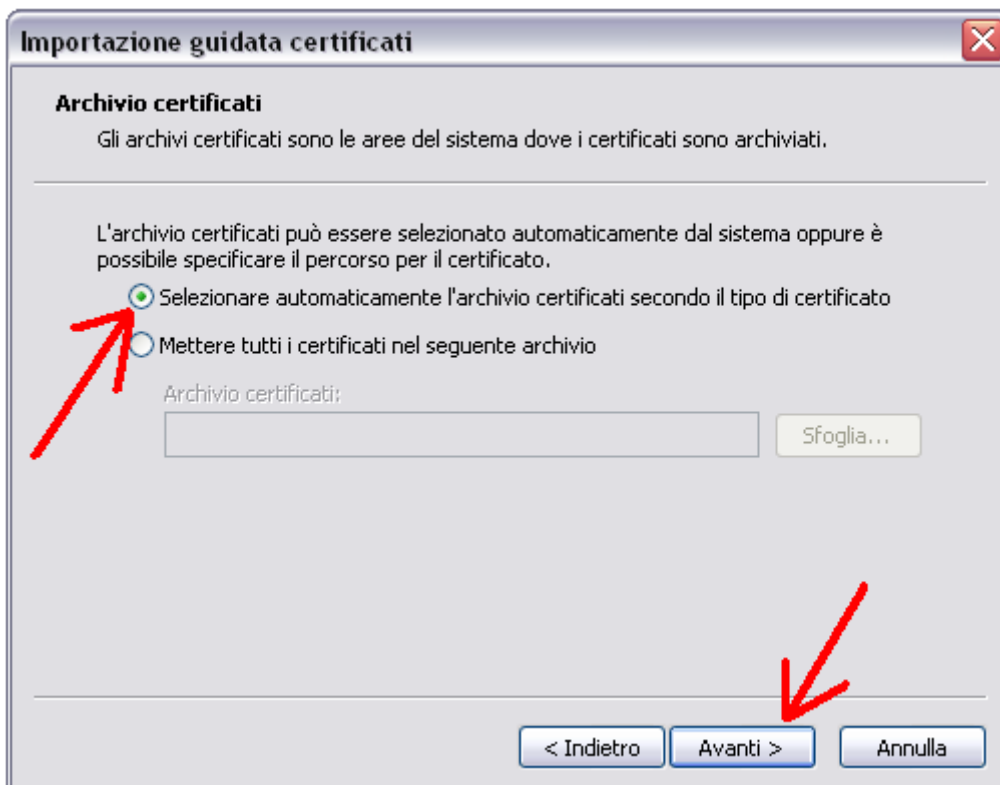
Importazione guidata certificati

Archivio certificati
Gli archivi certificati sono le aree del sistema dove i certificati sono archiviati.

L'archivio certificati può essere selezionato automaticamente dal sistema oppure è possibile specificare il percorso per il certificato.

Selezionare automaticamente l'archivio certificati secondo il tipo di certificato

Mettere tutti i certificati nel seguente archivio

Archivio certificati:

Sfoglia...

< Indietro
Avanti >
Annulla